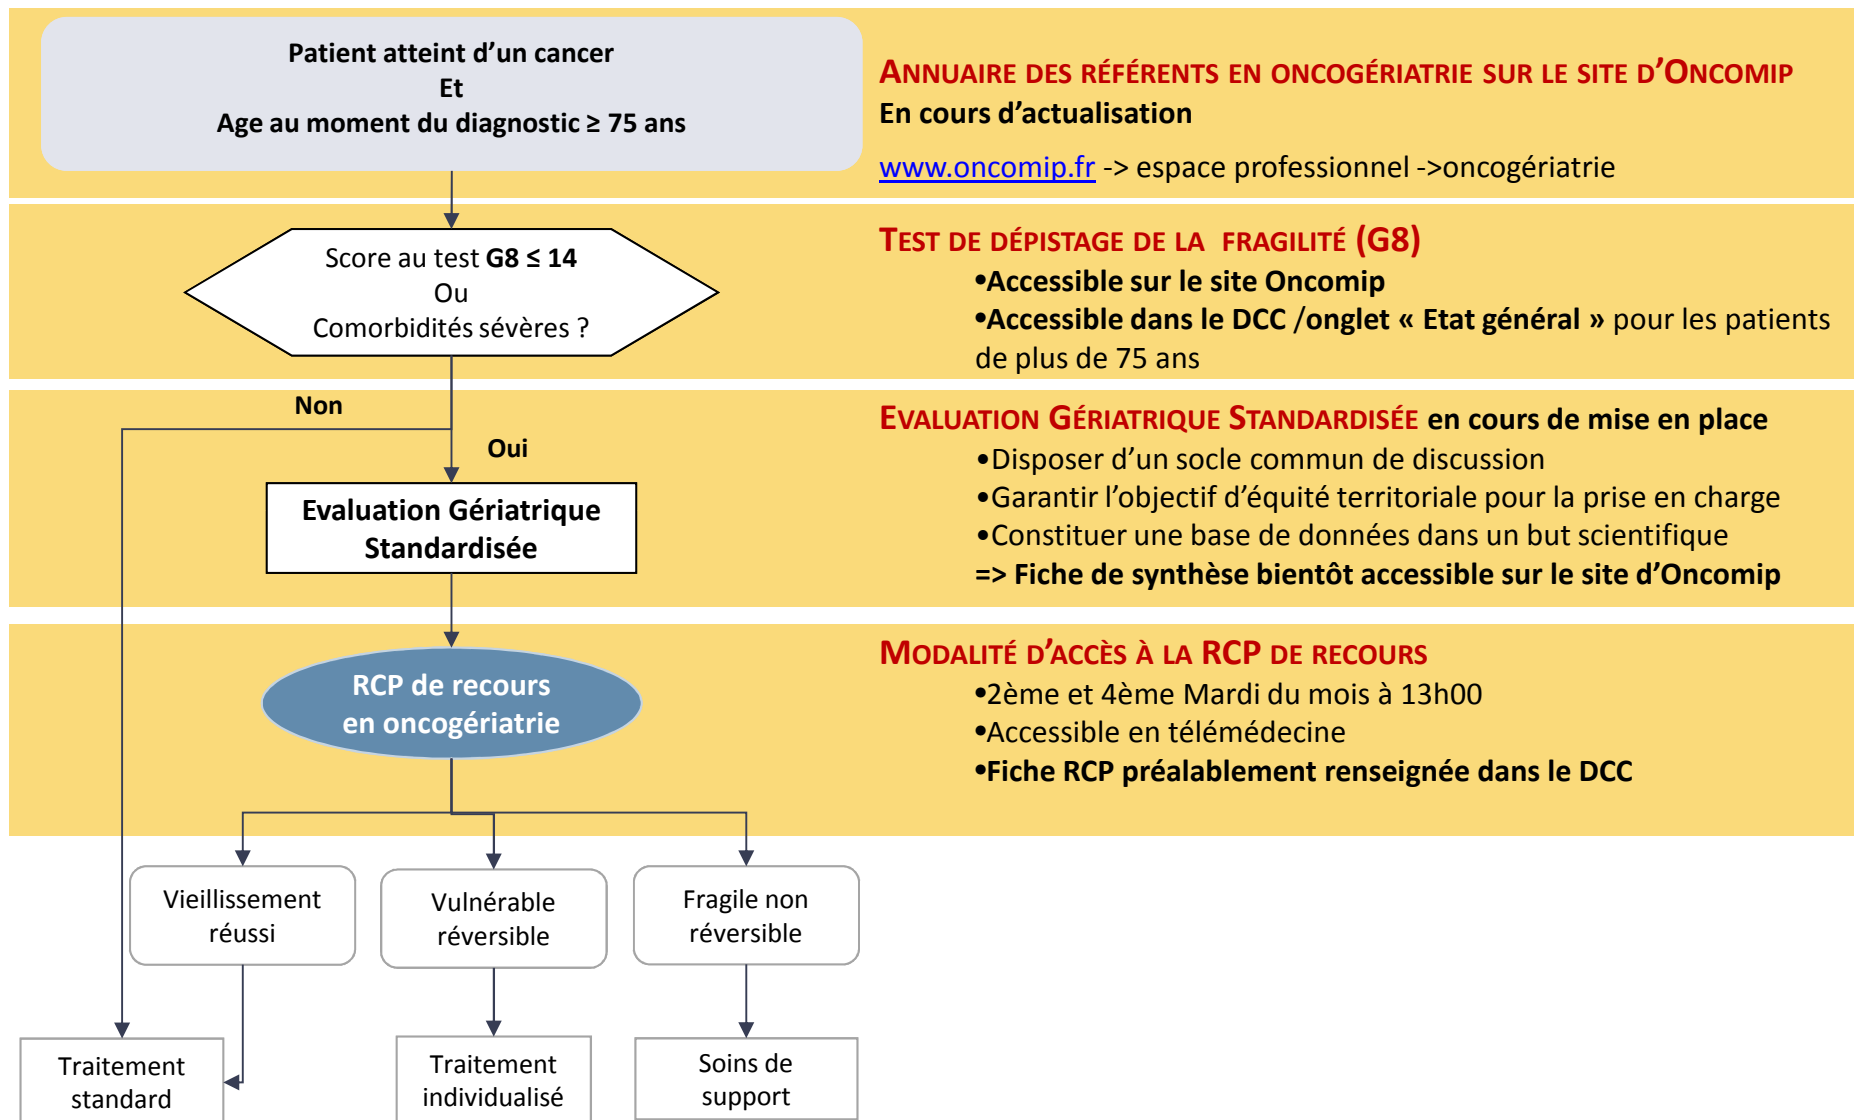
Patient atteint d'un cancer
Et
Age au moment du diagnostic ≥ 75 ans

ANNUAIRE DES RÉFÉRENTS EN ONCOGÉRIATRIE SUR LE SITE D'ONCOMIP
En cours d'actualisation

www.oncomip.fr -> espace professionnel ->oncogériatrie

Score au test G8 ≤ 14
Ou
Comorbidités sévères ?

TEST DE DÉPISTAGE DE LA FRAGILITÉ (G8)
•Accessible sur le site Oncomip
•Accessible dans le DCC /onglet « Etat général » pour les patients de plus de 75 ans

Non

Oui

Evaluation Gériatrique Standardisée

EVALUATION GÉRIATRIQUE STANDARDISÉE en cours de mise en place
•Disposer d'un socle commun de discussion
•Garantir l'objectif d'équité territoriale pour la prise en charge
•Constituer une base de données dans un but scientifique
=> Fiche de synthèse bientôt accessible sur le site d'Oncomip

RCP de recours
en oncogériatrie

MODALITÉ D'ACCÈS À LA RCP DE RECOURS
•2ème et 4ème Mardi du mois à 13h00
•Accessible en télémédecine
•Fiche RCP préalablement renseignée dans le DCC

Vieillissement réussi

Vulnérable réversible

Fragile non réversible

Traitement standard

Traitement individualisé

Soins de support